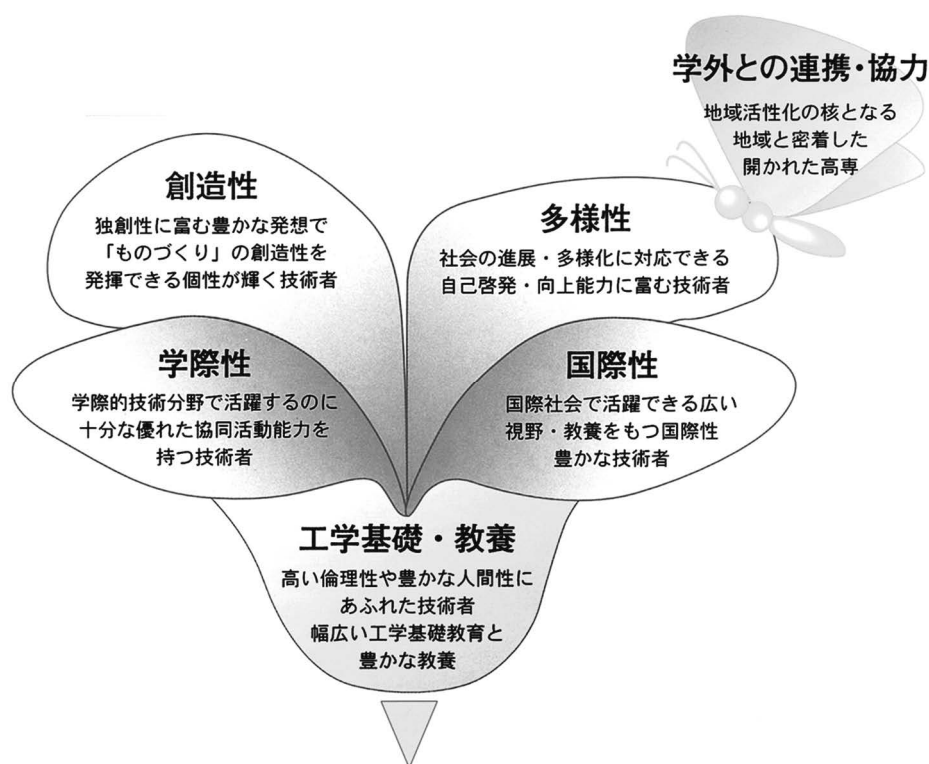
学外との連携・協力

地域活性化の核となる
地域と密着した
開かれた高専

創造性

独創性に富む豊かな発想で
「ものづくり」の創造性を
発揮できる個性が輝く技術者

多様性

社会の進展・多様化に対応できる
自己啓発・向上能力に富む技術者

学際性

学際的技術分野で活躍するのに
十分な優れた協同活動能力を
持つ技術者

国際性

国際社会で活躍できる広い
視野・教養をもつ国際性
豊かな技術者

工学基礎・教養

高い倫理性や豊かな人間性に
あふれた技術者
幅広い工学基礎教育と
豊かな教養